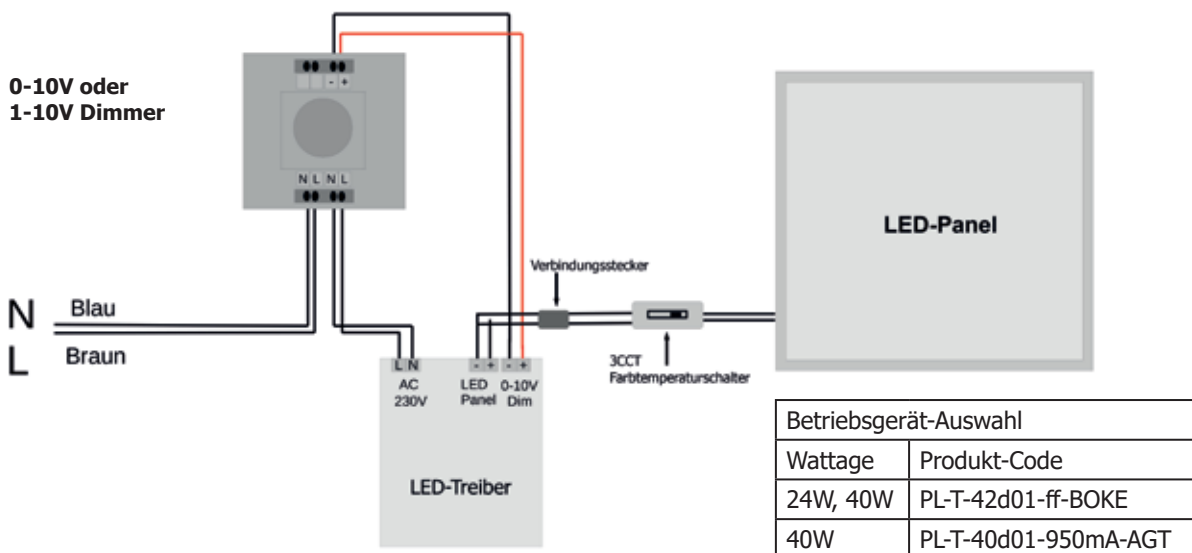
0-10V oder
1-10V Dimmer

- +

N L N L

N Blau
L Braun

L N
AC
230V

- +
LED
Panel

- +
0-10V
Dim

LED-Treiber

Verbindungsstecker

3CCT
Farbtemperaturschalter

LED-Panel

| Betriebsgerät-Auswahl | |
|---|---|
| Wattage | Produkt-Code |
| 24W, 40W | PL-T-42d01-ff-BOKE |
| 40W | PL-T-40d01-950mA-AGT |